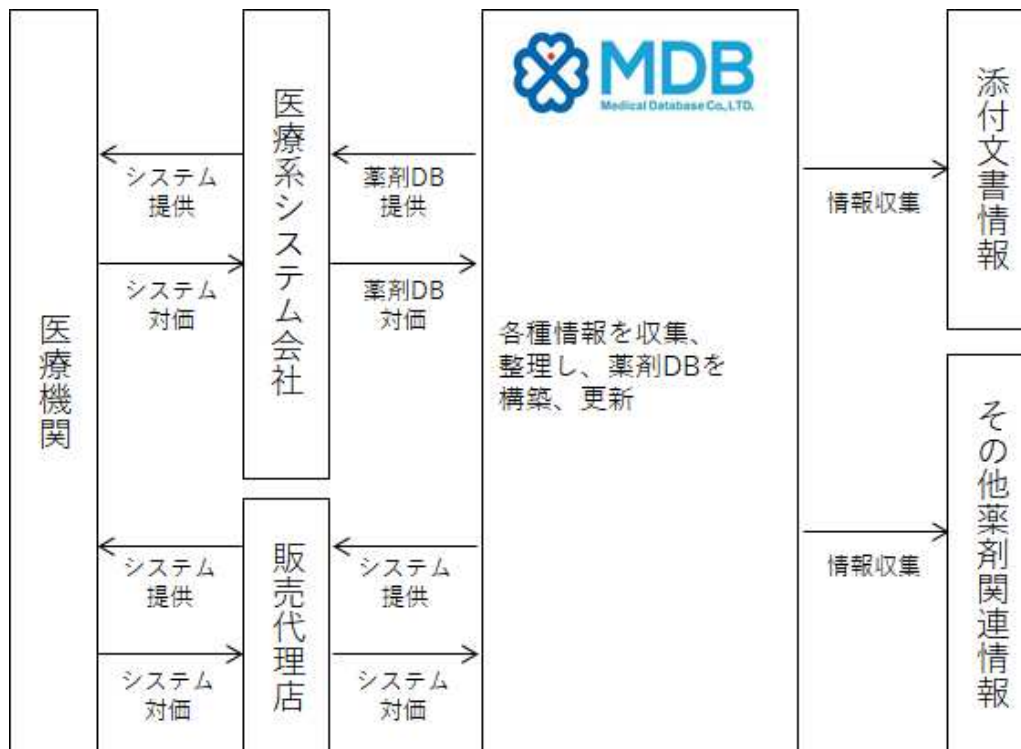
医療機関

システム
提供

システム
対価

医療系システム会社

薬剤DB
提供

薬剤DB
対価

システム
提供

システム
対価

販売代理店

システム
提供

システム
対価

MDB
Medical Database Co.,LTD.

各種情報を収集、整理し、薬剤DBを構築、更新

情報収集

添付文書情報

情報収集

その他薬剤関連情報